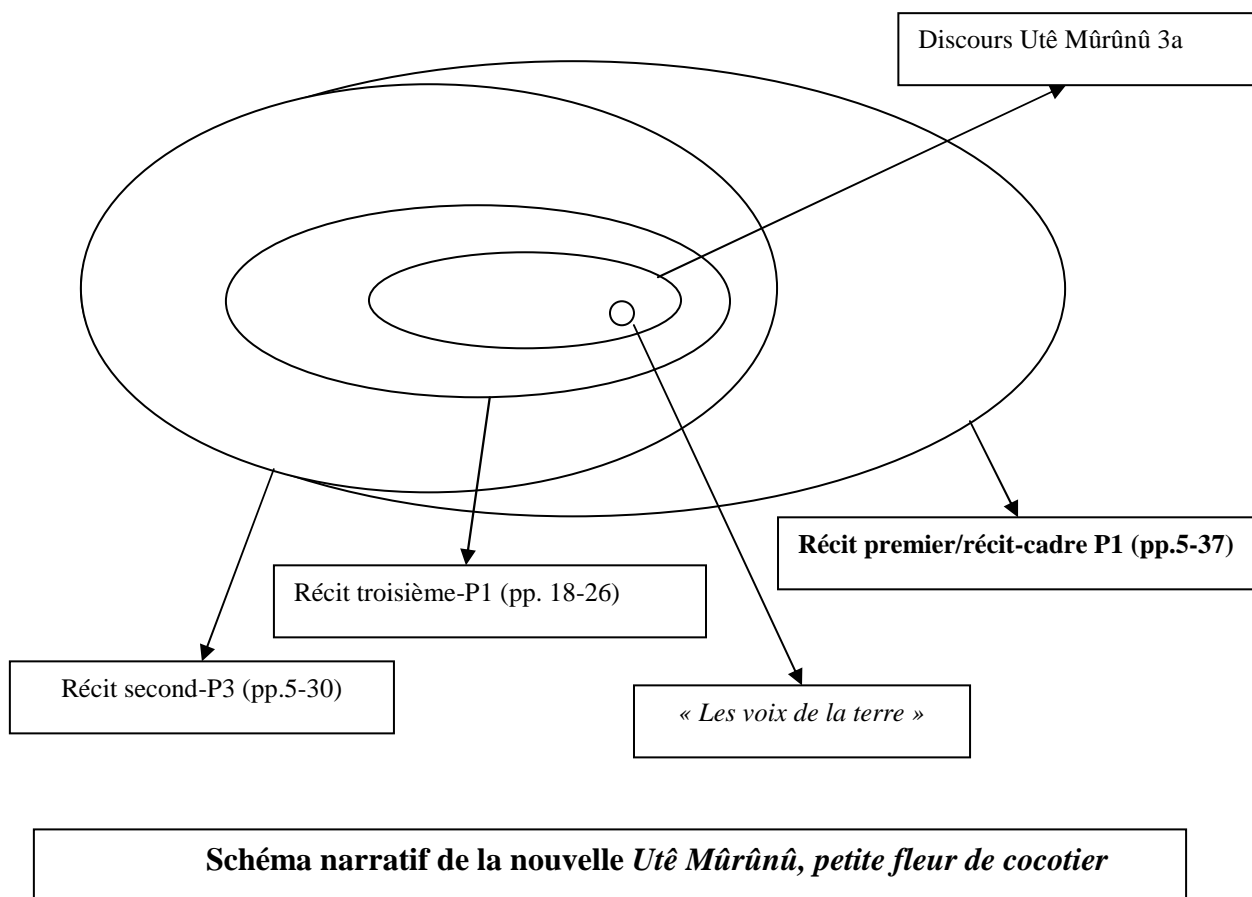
Discours Utê Mûrûnû 3a

Récit premier/récit-cadre P1 (pp.5-37)

Récit troisième-P1 (pp. 18-26)

Récit second-P3 (pp.5-30)

« Les voix de la terre »

Schéma narratif de la nouvelle Utê Mûrûnû, petite fleur de cocotier